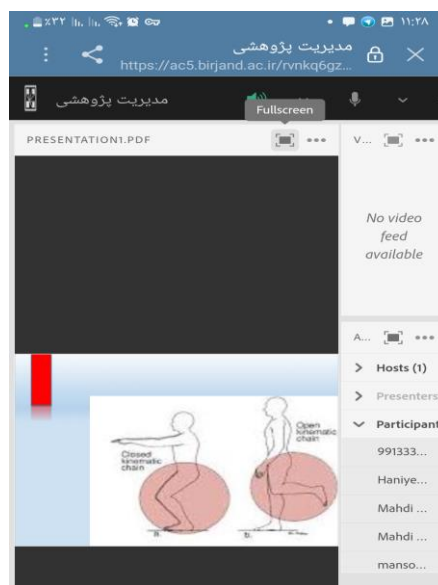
٣٢% ١١:٢٨

مدیریت پژوهشی
https://ac5.birjand.ac.ir/rvnkq6gz...

مدیریت پژوهشی

Fullscreen

PRESENTATION1.PDF

V...

No video feed available

A...

Hosts (1)

Presenters

Participant

991333...

Haniye...

Mahdi ...

Mahdi ...

manso...

Closed kinematic chain

Open kinematic chain

a.

b.